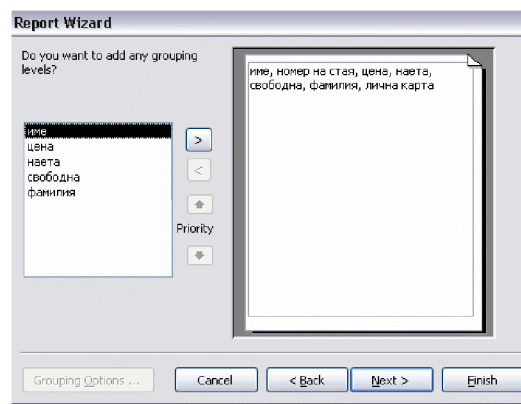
Report Wizard

Do you want to add any grouping levels?

име
цена
наета
свободна
фамилия

>
<
Priority

име, номер на стая, цена, наета, свободна, фамилия, лична карта

Grouping Options ...
Cancel
< Back
Next >
Finish